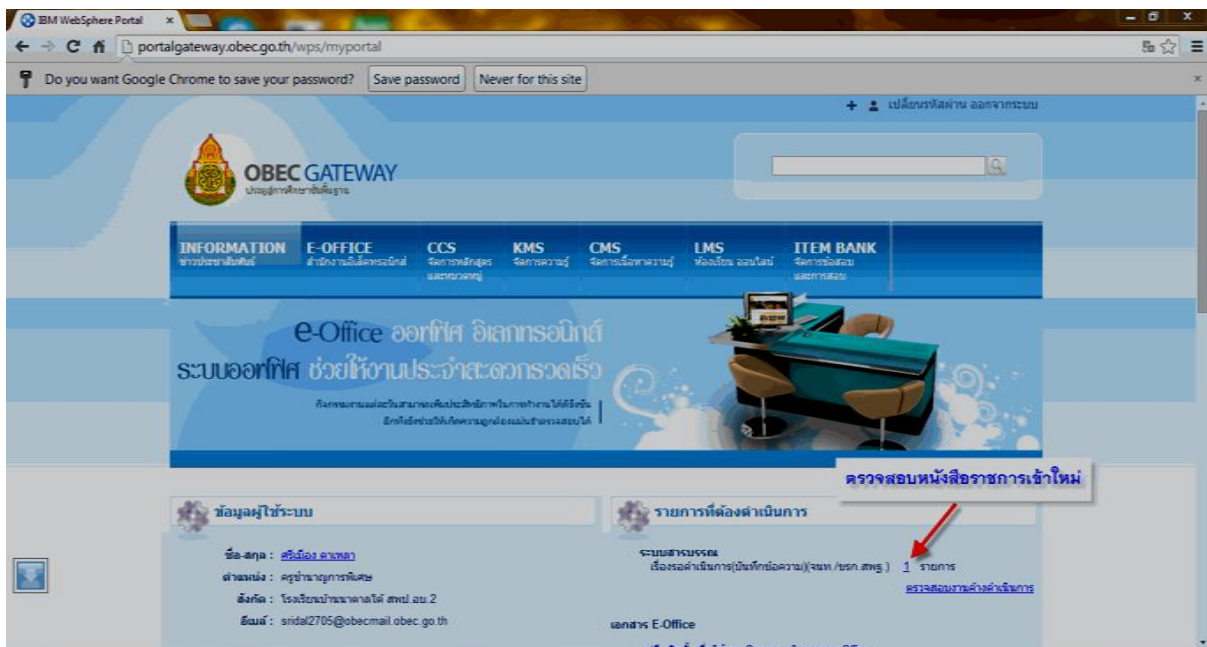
IBM WebSphere Portal

portalgateway.obec.go.th/wps/myportal

Do you want Google Chrome to save your password? Save password Never for this site

เปลี่ยนรหัสผ่าน ออกจากระบบ

OBEC GATEWAY
ประตูการศึกษาขั้นพื้นฐาน

INFORMATION ข่าวประชาสัมพันธ์
E-OFFICE สำนักงานอิเล็คทรอนิกส์
CCS จัดการหลักสูตร และหมวดหมู่
KMS จัดการความรู้
CMS จัดการเนื้อหาความรู้
LMS ห้องเรียน ออนไลน์
ITEM BANK จัดการข้อสอบ และการสอบ

e-Office ออฟฟิศ อิเล็กทรอนิกส์
ระบบออฟฟิศ ช่วยให้งานประจำสะดวกรวดเร็ว

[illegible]
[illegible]

ตรวจสอบหนังสือราชการเข้าใหม่

ข้อมูลผู้ใช้ระบบ

ชื่อ-สกุล : ศรีเมือง คาหลา
ตำแหน่ง : ครูชำนาญการพิเศษ
สังกัด : โรงเรียนบ้านนาดาลใต้ สพป.อบ.2
อีเมล์ : sridal2705@obecmail.obec.go.th

รายการที่ต้องดำเนินการ

ระบบสารบรรณ
เรื่องรอดำเนินการ(บันทึกข้อความ)(จนท./ธรก.สพฐ.) 1 รายการ
ตรวจสอบงานค้างดำเนินการ

เอกสาร E-Office